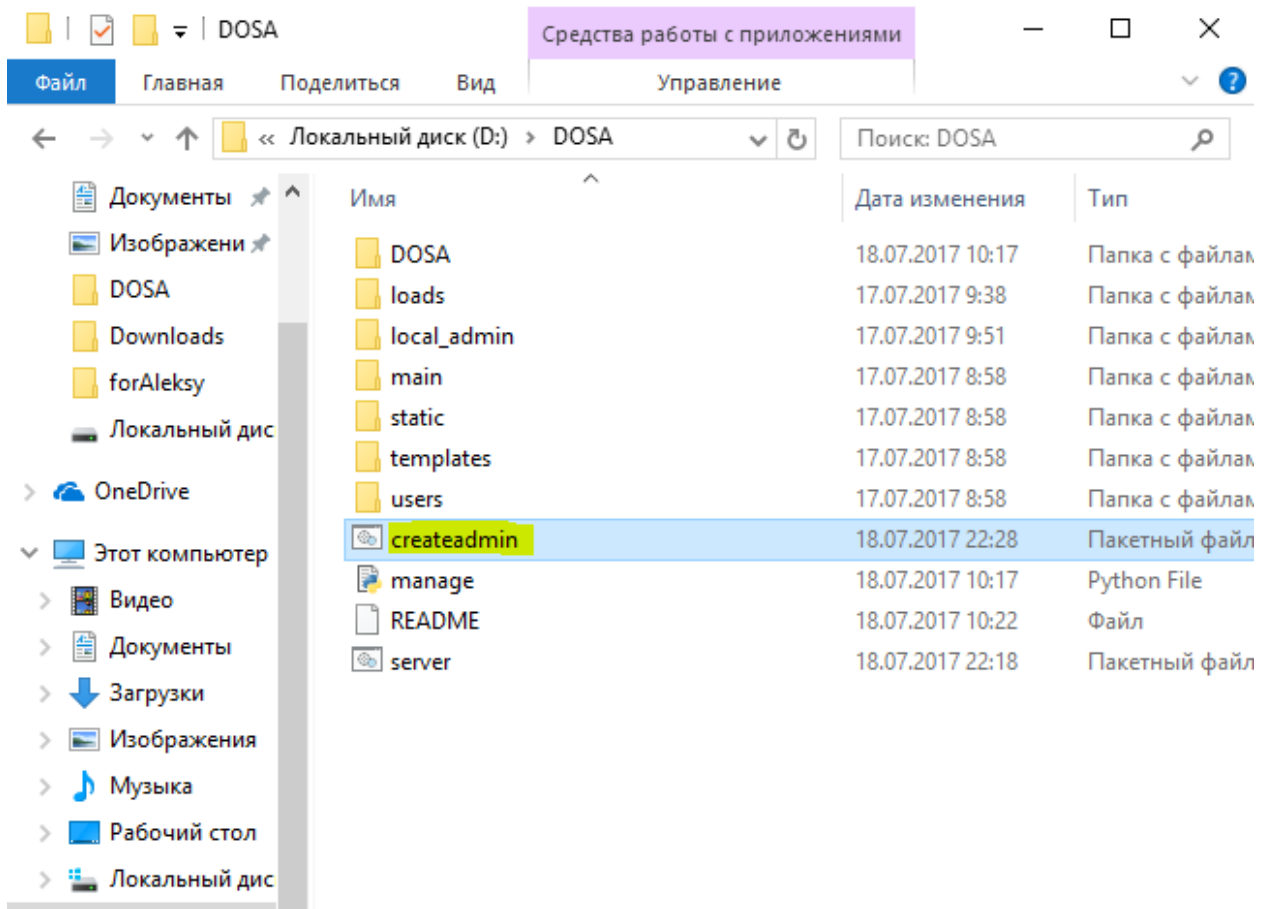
DOSA

Средства работы с приложениями

Файл Главная Поделиться Вид Управление

« Локальный диск (D:) › DOSA

Поиск: DOSA

Документы
Изображени
DOSA
Downloads
forAleksy
Локальный дис
OneDrive
Этот компьютер
Видео
Документы
Загрузки
Изображения
Музыка
Рабочий стол
Локальный дис

| Имя | Дата изменения | Тип |
|---|---|---|
| DOSA | 18.07.2017 10:17 | Папка с файлам |
| loads | 17.07.2017 9:38 | Папка с файлам |
| local_admin | 17.07.2017 9:51 | Папка с файлам |
| main | 17.07.2017 8:58 | Папка с файлам |
| static | 17.07.2017 8:58 | Папка с файлам |
| templates | 17.07.2017 8:58 | Папка с файлам |
| users | 17.07.2017 8:58 | Папка с файлам |
| createadmin | 18.07.2017 22:28 | Пакетный файл |
| manage | 18.07.2017 10:17 | Python File |
| README | 18.07.2017 10:22 | Файл |
| server | 18.07.2017 22:18 | Пакетный файл |